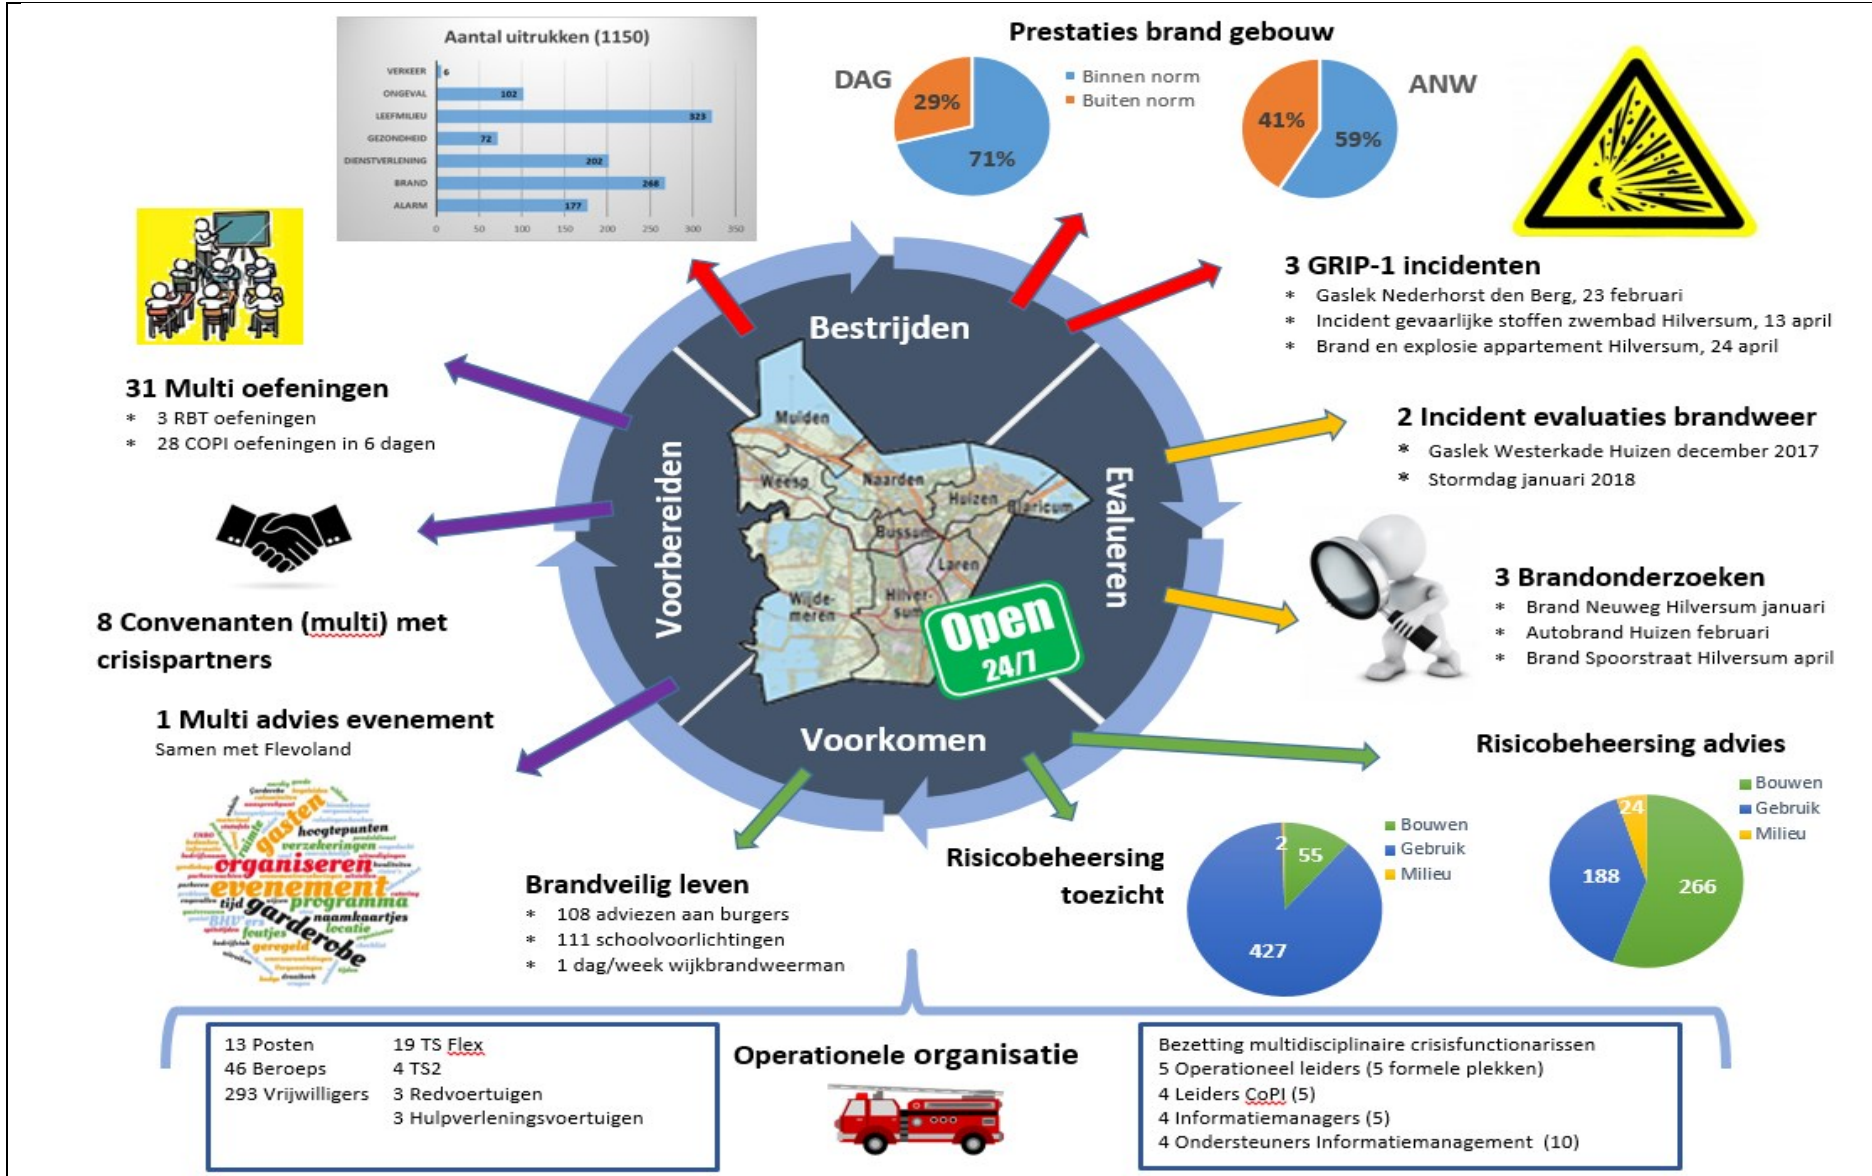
Aantal uitrukken (1150)

| | |
|---|---|
| VERKEER | 6 |
| ONGEVAL | 102 |
| LEEFMILIEU | 323 |
| GEZONDHEID | 72 |
| DIENSTVERLENING | 202 |
| BRAND | 268 |
| ALARM | 177 |

0 50 100 150 200 250 300 350

Prestaties brand gebouw

DAG
29%
71%
Binnen norm
Buiten norm
ANW
41%
59%

3 GRIP-1 incidenten
* Gaslek Nederhorst den Berg, 23 februari
* Incident gevaarlijke stoffen zwembad Hilversum, 13 april
* Brand en explosie appartement Hilversum, 24 april

31 Multi oefeningen
* 3 RBT oefeningen
* 28 COPI oefeningen in 6 dagen

Bestrijden
Voorbereiden
Evalueren
Voorkomen

Muiden
Weesp
Naarden
Huizen
Blaricum
Bussum
Laren
Wijdemeren
Hilversum
Open 24/7

2 Incident evaluaties brandweer
* Gaslek Westerkade Huizen december 2017
* Stormdag januari 2018

8 Convenanten (multi) met crisispartners

3 Brandonderzoeken
* Brand Neuweg Hilversum januari
* Autobrand Huizen februari
* Brand Spoorstraat Hilversum april

1 Multi advies evenement
Samen met Flevoland

Risicobeheersing advies
Bouwen
Gebruik
Milieu
24
188
266

gasten
hoogtepunten
verzekeringen
organiseren
evenement
programma
tijd
garderobe
naamkaartjes
locatie
feutjes
geregeld

Brandveilig leven
* 108 adviezen aan burgers
* 111 schoolvoorlichtingen
* 1 dag/week wijkbrandweerman

Risicobeheersing toezicht
2
55
427
Bouwen
Gebruik
Milieu

13 Posten
46 Beroeps
293 Vrijwilligers
19 TS Flex
4 TS2
3 Redvoertuigen
3 Hulpverleningsvoertuigen

Operationele organisatie

Bezetting multidisciplinaire crisisfunctionarissen
5 Operationeel leiders (5 formele plekken)
4 Leiders CoPI (5)
4 Informatiemanagers (5)
4 Ondersteuners Informatiemanagement (10)